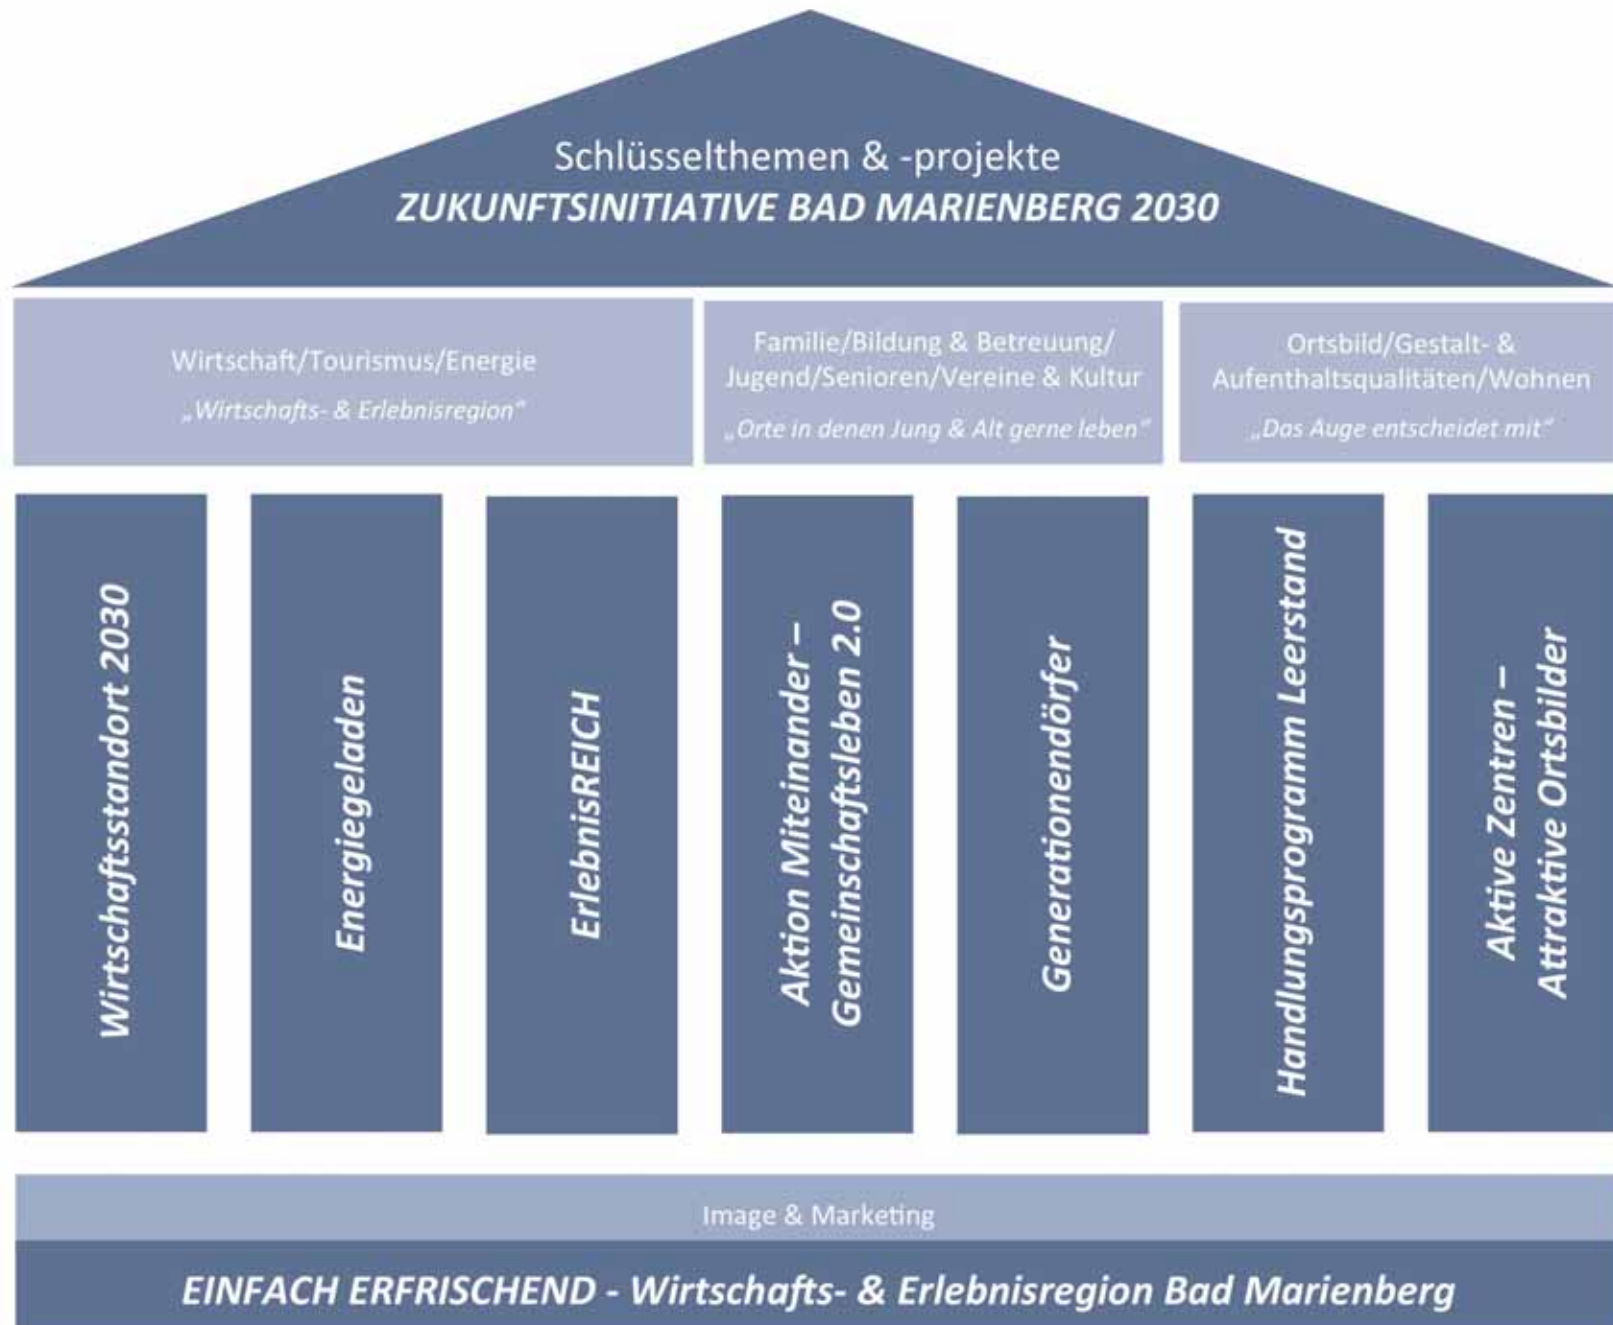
Schlüsselthemen & -projekte
ZUKUNFTSINITIATIVE BAD MARIENBERG 2030

Wirtschaft/Tourismus/Energie
„Wirtschafts- & Erlebnisregion"

Familie/Bildung & Betreuung/ Jugend/Senioren/Vereine & Kultur
„Orte in denen Jung & Alt gerne leben"

Ortsbild/Gestalt- & Aufenthaltsqualitäten/Wohnen
„Das Auge entscheidet mit"

Wirtschaftsstandort 2030

Energiegeladen

ErlebnisREICH

Aktion Miteinander – Gemeinschaftsleben 2.0

Generationendörfer

Handlungsprogramm Leerstand

Aktive Zentren – Attraktive Ortsbilder

Image & Marketing

EINFACH ERFRISCHEND - Wirtschafts- & Erlebnisregion Bad Marienberg